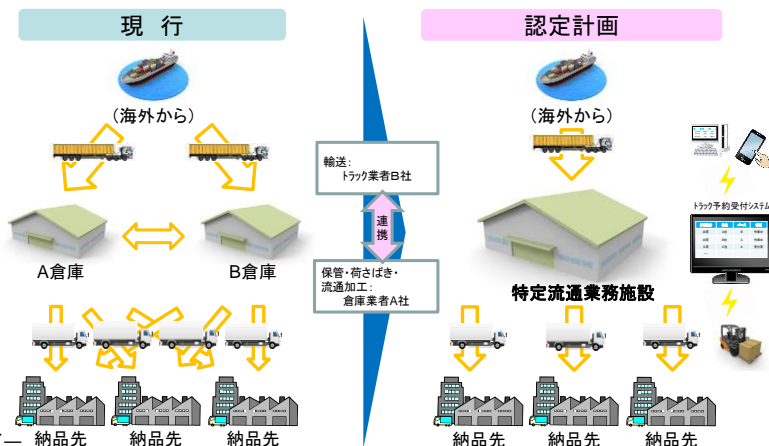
現 行

（海外から）

A倉庫

B倉庫

納品先　納品先　納品先

輸送：
トラック業者B社

連
携

保管・荷さばき・
流通加工：
倉庫業者A社

認定計画

（海外から）

トラック予約受付システム

特定流通業務施設

納品先　納品先　納品先